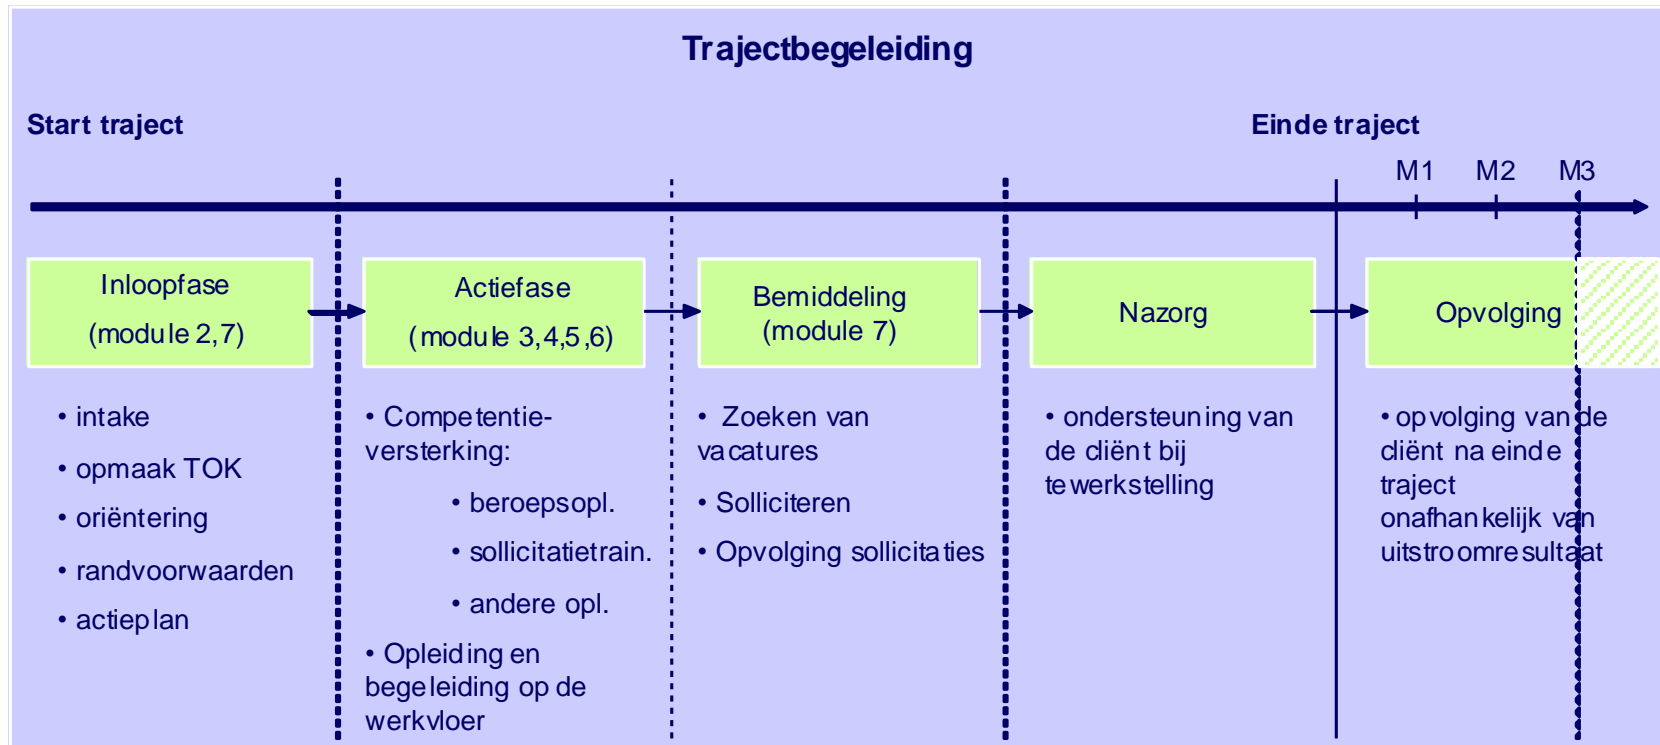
Trajectbegeleiding

Start traject

Einde traject

M1 M2 M3

Inloopfase (module 2,7)

Actiefase (module 3,4,5,6)

Bemiddeling (module 7)

Nazorg

Opvolging

• intake
• opmaak TOK
• oriëntering
• randvoorwaarden
• actieplan

• Competentieversterking:
• beroepsopl.
• sollicitatietrain.
• andere opl.
• Opleiding en begeleiding op de werkvloer

• Zoeken van vacatures
• Solliciteren
• Opvolging sollicitaties

• ondersteuning van de cliënt bij tewerkstelling

• opvolging van de cliënt na einde traject onafhankelijk van uitstroomresultaat